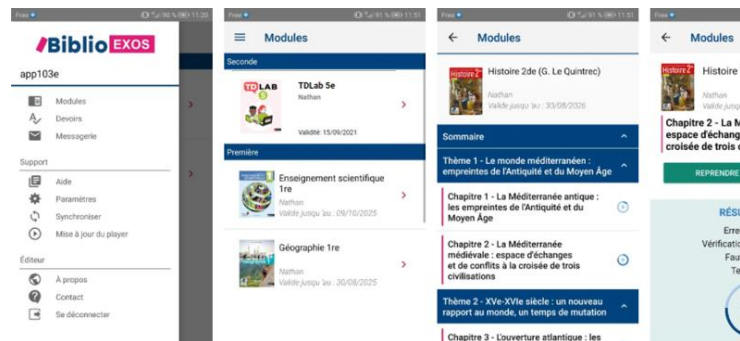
Free 96 % 11:20
Biblio EXOS
app103e
Modules
Devoirs
Messagerie
Support
Aide
Paramètres
Synchroniser
Mise à jour du player
Éditeur
À propos
Contact
Se déconnecter

Free 91 % 11:51
Modules
Seconde
TDLAB 5e
TDLab 5e
Nathan
Validité: 15/09/2021
Première
Enseignement scientifique 1re
Nathan
Valide jusqu'au : 09/10/2025
Géographie 1re
Nathan
Valide jusqu'au : 30/08/2025

Free 91 % 11:51
Modules
Histoire 2de
Histoire 2de (G. Le Quintrec)
Nathan
Valide jusqu'au : 30/08/2026
Sommaire
Thème 1 - Le monde méditerranéen : empreintes de l'Antiquité et du Moyen Âge
Chapitre 1 - La Méditerranée antique : les empreintes de l'Antiquité et du Moyen Âge
Chapitre 2 - La Méditerranée médiévale : espace d'échanges et de conflits à la croisée de trois civilisations
Thème 2 - XVe-XVIe siècle : un nouveau rapport au monde, un temps de mutation
Chapitre 3 - L'ouverture atlantique : les

Free
Modules
Histoire
Nathan
Valide
Chapitre 2 - La M
espace d'échang
croisée de trois
REPRENDRE
RÉSU
Erre
Vérificatio
Fau
Te